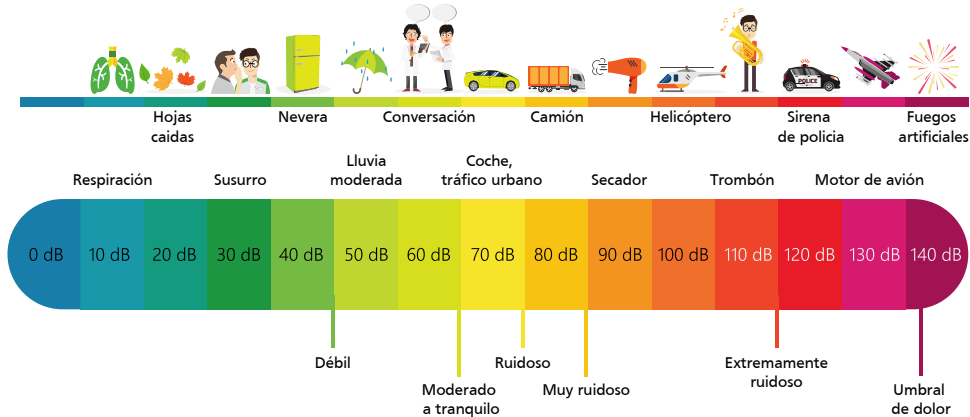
POLICE

Hojas caidas

Nevera

Conversación

Camión

Helicóptero

Sirena de policia

Fuegos artificiales

Respiración

Susurro

Lluvia moderada

Coche, tráfico urbano

Secador

Trombón

Motor de avión

| 0 dB | 10 dB | 20 dB | 30 dB | 40 dB | 50 dB | 60 dB | 70 dB | 80 dB | 90 dB | 100 dB | 110 dB | 120 dB | 130 dB | 140 dB |
|---|---|---|---|---|---|---|---|---|---|---|---|---|---|---|

Débil

Moderado a tranquilo

Ruidoso

Muy ruidoso

Extremamente ruidoso

Umbral de dolor